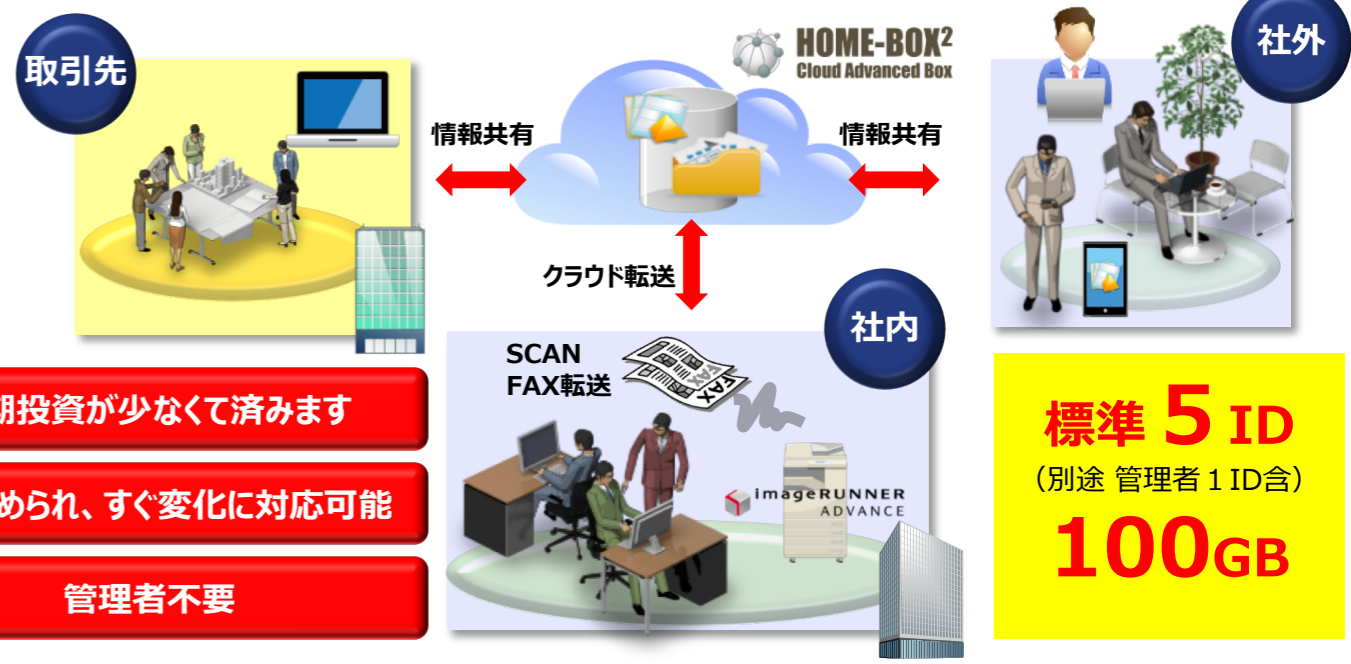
取引先

HOME-BOX²
Cloud Advanced Box

社外

情報共有

情報共有

クラウド転送

社内

SCAN
FAX転送

FAX

imageRUNNER
ADVANCE

期投資が少なくて済みます

められ、すぐ変化に対応可能

管理者不要

標準 5 ID
（別途 管理者１ID含）
100GB